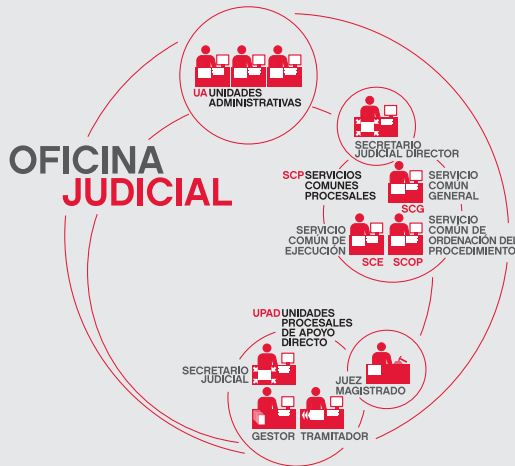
OFICINA JUDICIAL

UA UNIDADES ADMINISTRATIVAS

SECRETARIO JUDICIAL DIRECTOR

SCP SERVICIOS COMUNES PROCESALES

SCG

SERVICIO COMÚN GENERAL

SERVICIO COMÚN DE EJECUCIÓN

SCE

SCOP

SERVICIO COMÚN DE ORDENACIÓN DEL PROCEDIMIENTO

UPAD UNIDADES PROCESALES DE APOYO DIRECTO

SECRETARIO JUDICIAL

JUEZ MAGISTRADO

GESTOR

TRAMITADOR